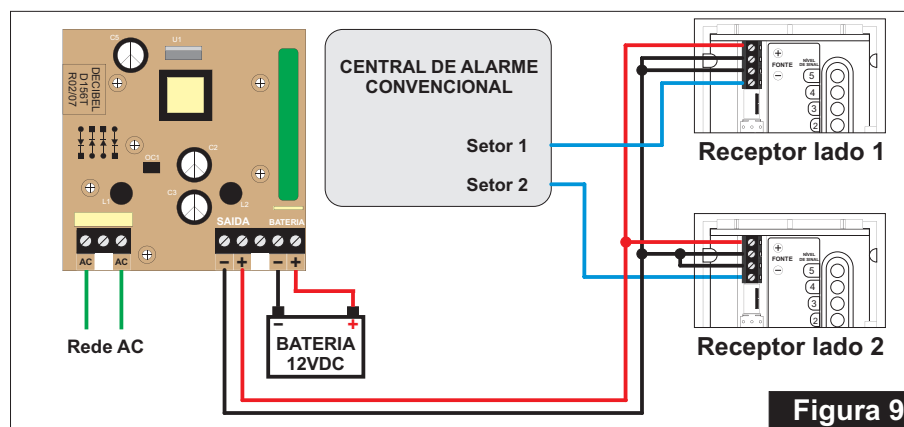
C5
U1
DECIBEL D45T R02/07
OC1
C2
C3
L1
L2
SAIDA
BATERIA
AC
AC
− + − +
Rede AC
− +
BATERIA 12VDC
CENTRAL DE ALARME CONVENCIONAL
Setor 1
Setor 2
+
FONTE
−
NÍVEL DE SINAL
5
4
3
2
Receptor lado 1
+
FONTE
−
NÍVEL DE SINAL
5
4
3
2
Receptor lado 2
Figura 9